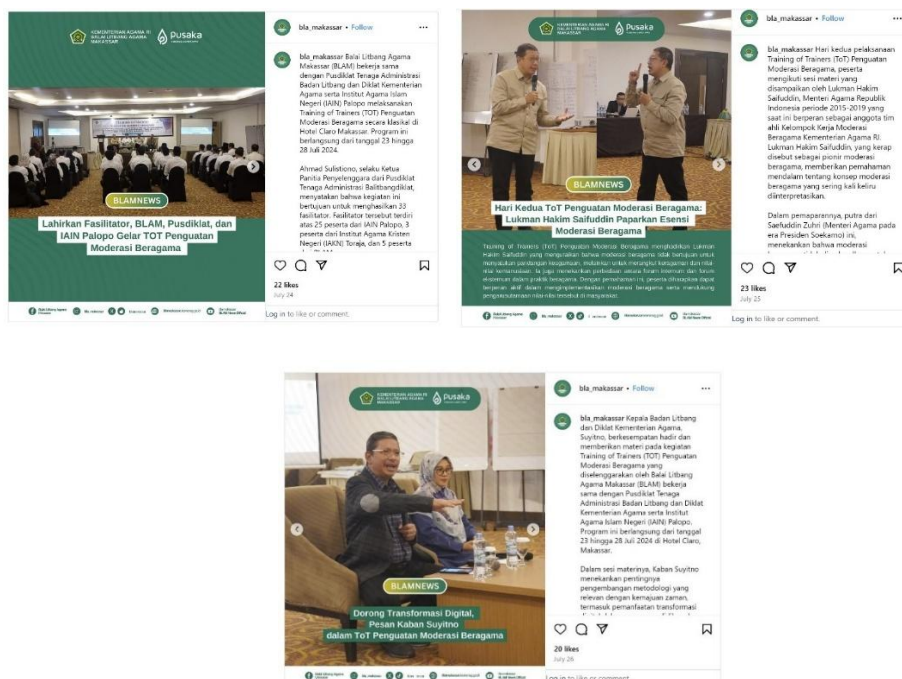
KEMENTERIAN AGAMA RI BALAI LITBANG AGAMA MAKASSAR
Pusaka

BLAMNEWS

Lahirkan Fasilitator, BLAM, Pusdiklat, dan IAIN Palopo Gelar TOT Penguatan Moderasi Beragama

bla_makassar • Follow ···

bla_makassar Balai Litbang Agama Makassar (BLAM) bekerja sama dengan Pusdiklat Tenaga Administrasi Badan Litbang dan Diklat Kementerian Agama serta Institut Agama Islam Negeri (IAIN) Palopo melaksanakan Training of Trainers (TOT) Penguatan Moderasi Beragama secara klasikal di Hotel Claro Makassar. Program ini berlangsung dari tanggal 23 hingga 28 Juli 2024.

Ahmad Sulistiono, selaku Ketua Panitia Penyelenggara dari Pusdiklat Tenaga Administrasi Balitbangdiklat, menyatakan bahwa kegiatan ini bertujuan untuk menghasilkan 33 fasilitator. Fasilitator tersebut terdiri atas 25 peserta dari IAIN Palopo, 3 peserta dari Institut Agama Kristen Negeri (IAKN) Toraja, dan 5 peserta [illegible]

22 likes
July 24
Log in to like or comment.

KEMENTERIAN AGAMA RI BALAI LITBANG AGAMA MAKASSAR
Pusaka

BLAMNEWS

Hari Kedua ToT Penguatan Moderasi Beragama: Lukman Hakim Saifuddin Paparkan Esensi Moderasi Beragama

Training of Trainers (ToT) Penguatan Moderasi Beragama menghadirkan Lukman Hakim Saifuddin yang menegaskan bahwa moderasi beragama tidak bertujuan untuk menyeragamkan pandangan keagamaan, melainkan untuk merangkul keragaman dan nilai-nilai kemanusiaan. Ia juga menekankan perbedaan antara forum keimanan dan forum keilmuan dalam praktik beragama. Dengan pemahaman ini, peserta diharapkan dapat berperan aktif dalam mengimplementasikan moderasi beragama serta mendukung pengarusutamaan nilai-nilai tersebut di masyarakat.

bla_makassar • Follow ···

bla_makassar Hari kedua pelaksanaan Training of Trainers (ToT) Penguatan Moderasi Beragama, peserta mengikuti sesi materi yang disampaikan oleh Lukman Hakim Saifuddin, Menteri Agama Republik Indonesia periode 2015-2019 yang saat ini berperan sebagai anggota tim ahli Kelompok Kerja Moderasi Beragama Kementerian Agama RI. Lukman Hakim Saifuddin, yang kerap disebut sebagai pionir moderasi beragama, memberikan pemahaman mendalam tentang konsep moderasi beragama yang sering kali keliru diinterpretasikan.

Dalam pemaparannya, putra dari Saefuddin Zuhri (Menteri Agama pada era Presiden Soekarno) ini, menekankan bahwa moderasi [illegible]

23 likes
July 25
Log in to like or comment.

KEMENTERIAN AGAMA RI BALAI LITBANG AGAMA MAKASSAR
Pusaka

BLAMNEWS

Dorong Transformasi Digital, Pesan Kaban Suyitno dalam ToT Penguatan Moderasi Beragama

bla_makassar • Follow ···

bla_makassar Kepala Badan Litbang dan Diklat Kementerian Agama, Suyitno, berkesempatan hadir dan memberikan materi pada kegiatan Training of Trainers (ToT) Penguatan Moderasi Beragama yang diselenggarakan oleh Balai Litbang Agama Makassar (BLAM) bekerja sama dengan Pusdiklat Tenaga Administrasi Badan Litbang dan Diklat Kementerian Agama serta Institut Agama Islam Negeri (IAIN) Palopo. Program ini berlangsung dari tanggal 23 hingga 28 Juli 2024 di Hotel Claro, Makassar.

Dalam sesi materinya, Kaban Suyitno menekankan pentingnya pengembangan metodologi yang relevan dengan kemajuan zaman, termasuk pemanfaatan transformasi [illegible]

20 likes
July 26
Log in to like or comment.